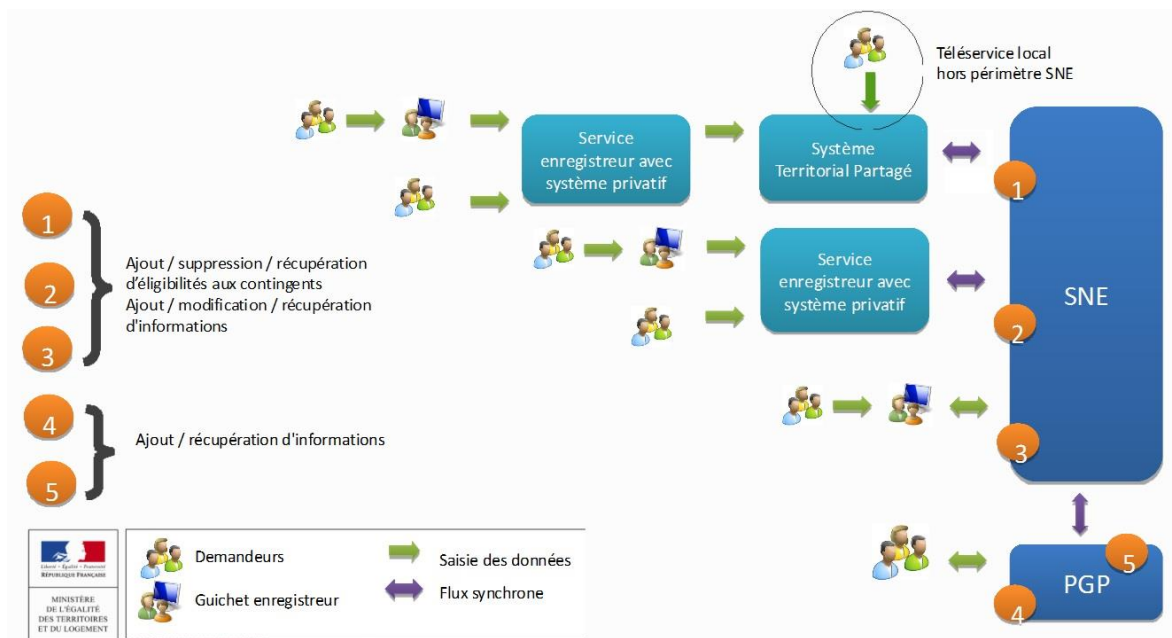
Téléservice local hors périmètre SNE

Service enregistreur avec système privatif

Système Territorial Partagé

Service enregistreur avec système privatif

SNE

PGP

1
2
3
Ajout / suppression / récupération d'éligibilités aux contingents
Ajout / modification / récupération d'informations

4
5
Ajout / récupération d'informations

1
2
3
5
4

Liberté • Égalité • Fraternité
RÉPUBLIQUE FRANÇAISE

MINISTÈRE DE L'ÉGALITÉ DES TERRITOIRES ET DU LOGEMENT

Demandeurs
Guichet enregistreur
Saisie des données
Flux synchrone